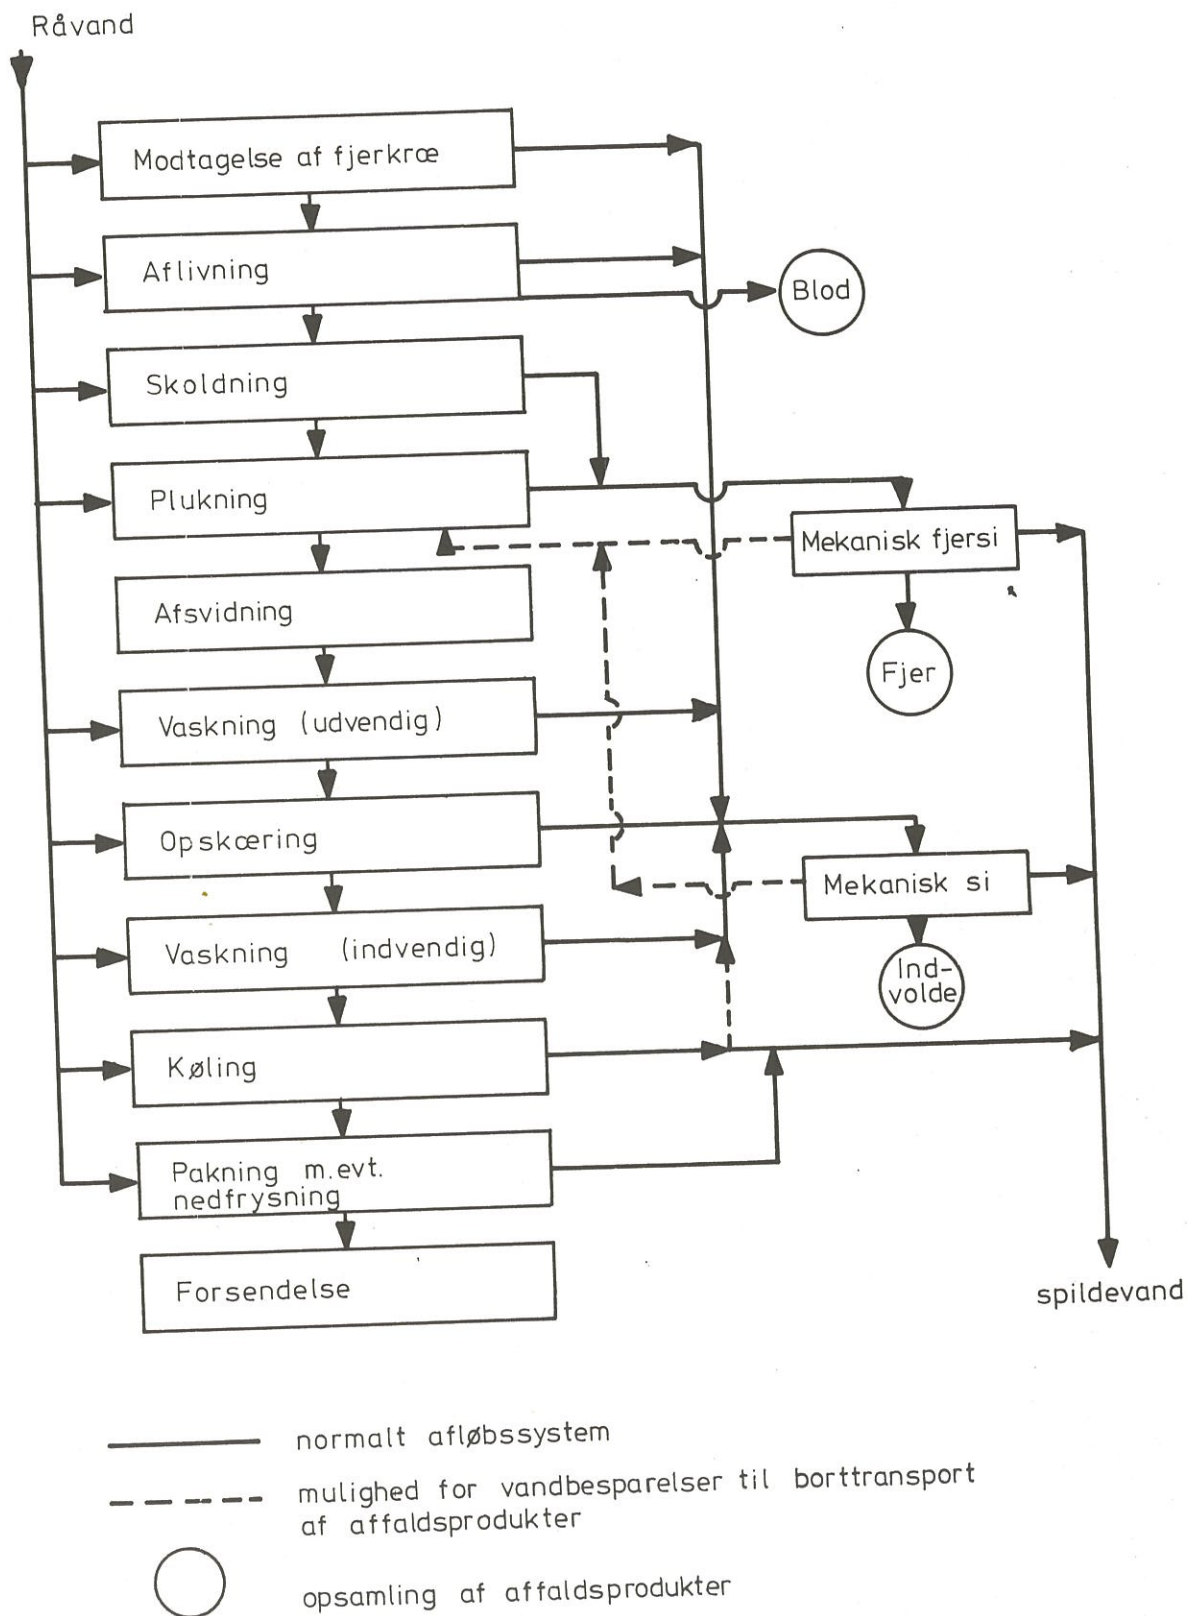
Råvand

Modtagelse af fjerkræ

Aflivning

Blod

Skoldning

Plukning

Mekanisk fjersi

Afsvidning

Fjer

Vaskning (udvendig)

Opskæring

Mekanisk si

Vaskning (indvendig)

Indvolde

Køling

Pakning m.evt. nedfrysning

Forsendelse

spildevand

normalt afløbssystem

mulighed for vandbesparelser til borttransport af affaldsprodukter

opsamling af affaldsprodukter